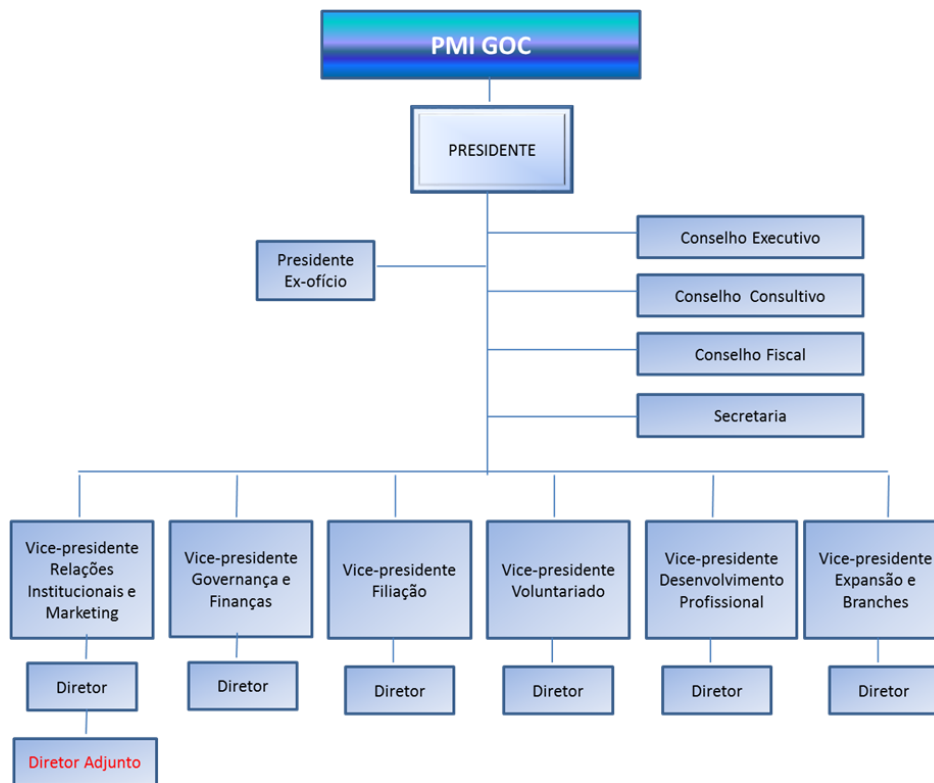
PMI GOC

PRESIDENTE

Presidente Ex-ofício

Conselho Executivo

Conselho Consultivo

Conselho Fiscal

Secretaria

Vice-presidente Relações Institucionais e Marketing

Vice-presidente Governança e Finanças

Vice-presidente Filiação

Vice-presidente Voluntariado

Vice-presidente Desenvolvimento Profissional

Vice-presidente Expansão e Branches

Diretor

Diretor

Diretor

Diretor

Diretor

Diretor

Diretor Adjunto